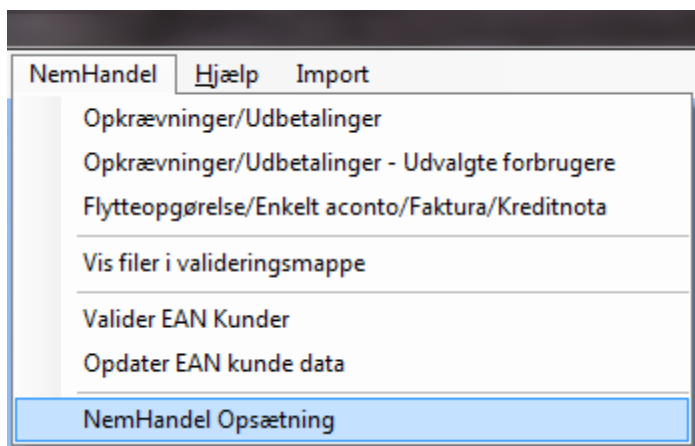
NemHandel Hjælp Import

Opkrævninger/Udbetalinger

Opkrævninger/Udbetalinger - Udvalgte forbrugere

Flytteopgørelse/Enkelt aconto/Faktura/Kreditnota

Vis filer i valideringsmappe

Valider EAN Kunder

Opdater EAN kunde data

NemHandel Opsætning